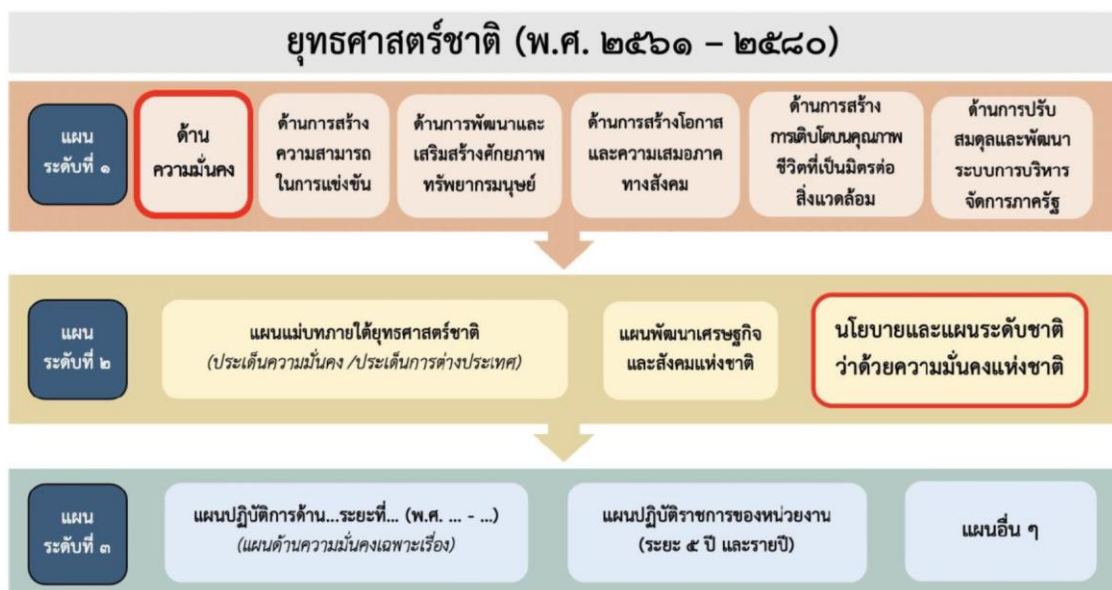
ยุทธศาสตร์ชาติ (พ.ศ. ๒๕๖๑ – ๒๕๘๐)

แผน ระดับที่ ๑

ด้าน ความมั่นคง

ด้านการสร้างความสามารถในการแข่งขัน

ด้านการพัฒนาและเสริมสร้างศักยภาพทรัพยากรมนุษย์

ด้านการสร้างโอกาสและความเสมอภาคทางสังคม

ด้านการสร้างการเติบโตบนคุณภาพชีวิตที่เป็นมิตรต่อสิ่งแวดล้อม

ด้านการปรับสมดุลและพัฒนาระบบการบริหารจัดการภาครัฐ

แผน ระดับที่ ๒

แผนแม่บทภายใต้ยุทธศาสตร์ชาติ
(ประเด็นความมั่นคง /ประเด็นการต่างประเทศ)

แผนพัฒนาเศรษฐกิจและสังคมแห่งชาติ

นโยบายและแผนระดับชาติว่าด้วยความมั่นคงแห่งชาติ

แผน ระดับที่ ๓

แผนปฏิบัติการด้าน...ระยะที่... (พ.ศ. ... - ...)
(แผนด้านความมั่นคงเฉพาะเรื่อง)

แผนปฏิบัติราชการของหน่วยงาน
(ระยะ ๕ ปี และรายปี)

แผนอื่น ๆ